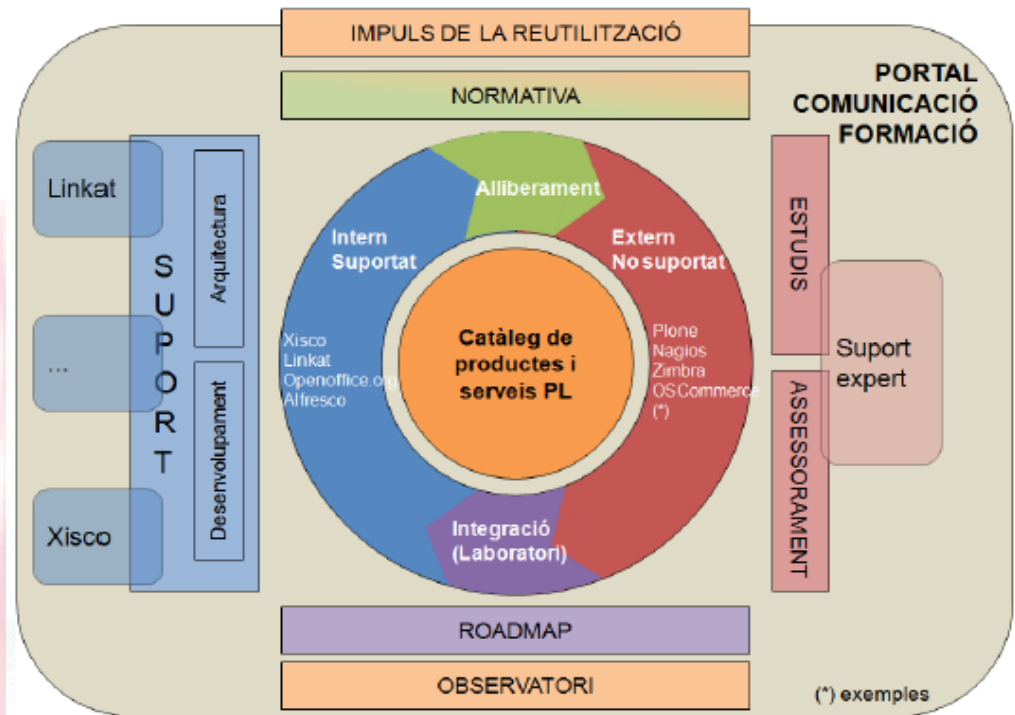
IMPULS DE LA REUTILITZACIÓ

NORMATIVA

PORTAL
COMUNICACIÓ
FORMACIÓ

Linkat

...

Xisco

SUPORT

Arquitectura

Desenvolupament

Alliberament

Intern Suportat

Xisco
Linkat
Openoffice.org
Alfresco

Extern No suportat

Plone
Nagios
Zimbra
OSCommerce
(*)

Catàleg de productes i serveis PL

Integració (Laboratori)

ESTUDIS

Suport expert

ASSESSORAMENT

ROADMAP

OBSERVATORI

(*) exemples